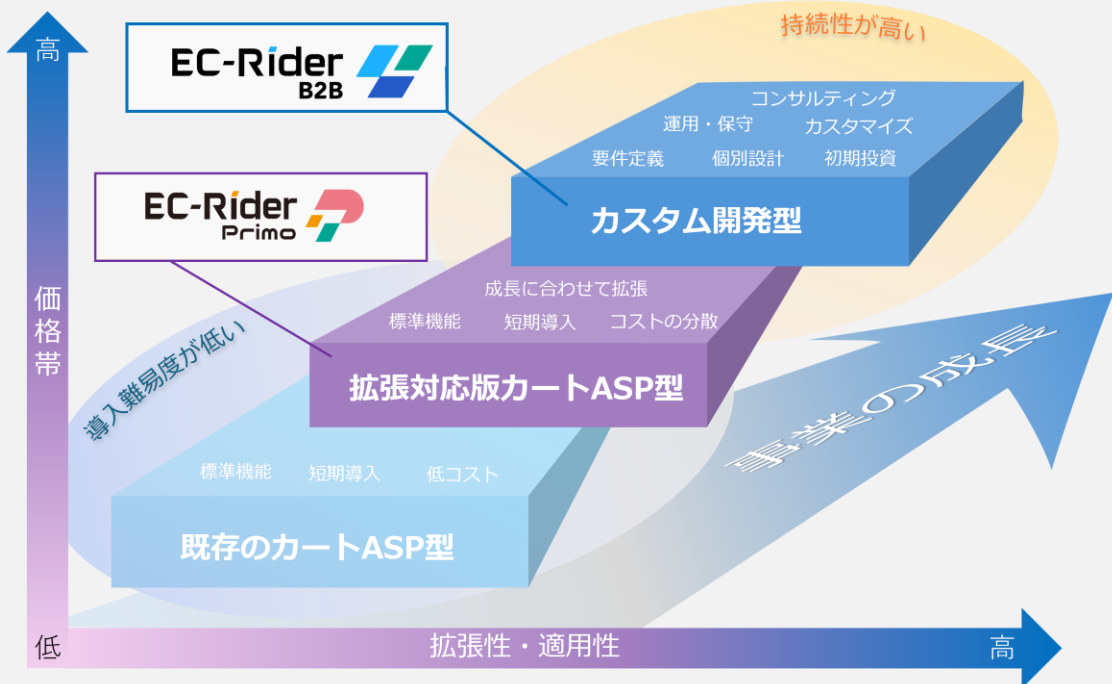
高

EC-Rider B2B

持続性が高い

コンサルティング
運用・保守　カスタマイズ
要件定義　個別設計　初期投資

カスタム開発型

EC-Rider Primo

価格帯

成長に合わせて拡張
標準機能　短期導入　コストの分散

拡張対応版カートASP型

導入難易度が低い

事業の成長

標準機能　短期導入　低コスト

既存のカートASP型

低

拡張性・適用性

高